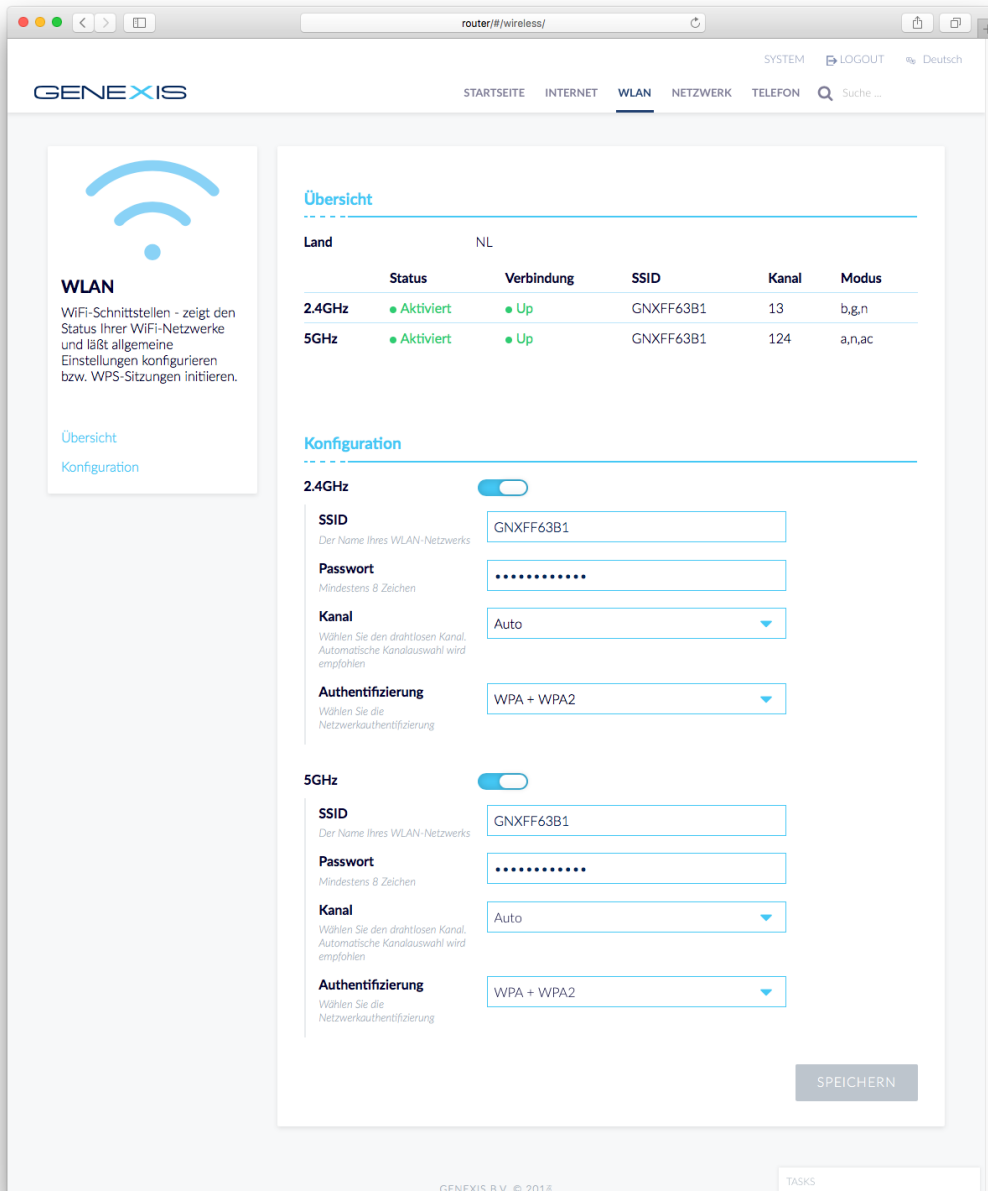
router/#/wireless/

SYSTEM LOGOUT Deutsch

GENEXIS

STARTSEITE INTERNET WLAN NETZWERK TELEFON Suche ...

WLAN

WiFi-Schnittstellen - zeigt den Status Ihrer WiFi-Netzwerke und läßt allgemeine Einstellungen konfigurieren bzw. WPS-Sitzungen initiieren.

Übersicht

Konfiguration

Übersicht

Land NL

| | Status | Verbindung | SSID | Kanal | Modus |
|---|---|---|---|---|---|
| 2.4GHz | Aktiviert | Up | GNXFF63B1 | 13 | b,g,n |
| 5GHz | Aktiviert | Up | GNXFF63B1 | 124 | a,n,ac |

Konfiguration

2.4GHz

SSID
Der Name Ihres WLAN-Netzwerks
GNXFF63B1

Passwort
Mindestens 8 Zeichen
••••••••••••

Kanal
Wählen Sie den drahtlosen Kanal. Automatische Kanalauswahl wird empfohlen
Auto

Authentifizierung
Wählen Sie die Netzwerkauthentifizierung
WPA + WPA2

5GHz

SSID
Der Name Ihres WLAN-Netzwerks
GNXFF63B1

Passwort
Mindestens 8 Zeichen
••••••••••••

Kanal
Wählen Sie den drahtlosen Kanal. Automatische Kanalauswahl wird empfohlen
Auto

Authentifizierung
Wählen Sie die Netzwerkauthentifizierung
WPA + WPA2

SPEICHERN

GENEXIS B.V. © 2018

TASKS